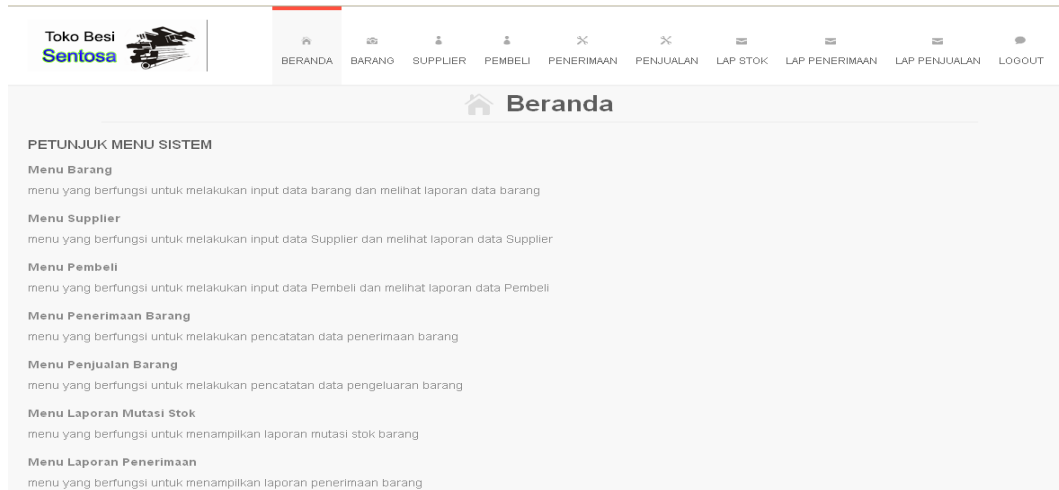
Toko Besi
Sentosa

BERANDA BARANG SUPPLIER PEMBELI PENERIMAAN PENJUALAN LAP STOK LAP PENERIMAAN LAP PENJUALAN LOGOUT

Beranda

PETUNJUK MENU SISTEM

Menu Barang
menu yang berfungsi untuk melakukan input data barang dan melihat laporan data barang

Menu Supplier
menu yang berfungsi untuk melakukan input data Supplier dan melihat laporan data Supplier

Menu Pembeli
menu yang berfungsi untuk melakukan input data Pembeli dan melihat laporan data Pembeli

Menu Penerimaan Barang
menu yang berfungsi untuk melakukan pencatatan data penerimaan barang

Menu Penjualan Barang
menu yang berfungsi untuk melakukan pencatatan data pengeluaran barang

Menu Laporan Mutasi Stok
menu yang berfungsi untuk menampilkan laporan mutasi stok barang

Menu Laporan Penerimaan
menu yang berfungsi untuk menampilkan laporan penerimaan barang